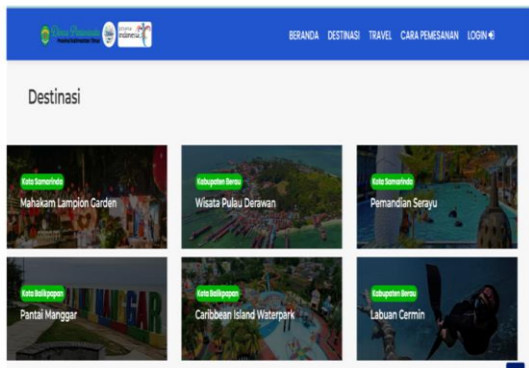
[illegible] Indonesia

BERANDA DESTINASI TRAVEL CARA PEMESANAN LOGIN

Destinasi

Kota Samarinda
Mahakam Lampion Garden

Kabupaten Berau
Wisata Pulau Derawan

Kota Samarinda
Pemandian Serayu

Kota Balikpapan
Pantai Manggar

Kota Balikpapan
Caribbean Island Waterpark

Kabupaten Berau
Labuan Cermin

MANGGAR